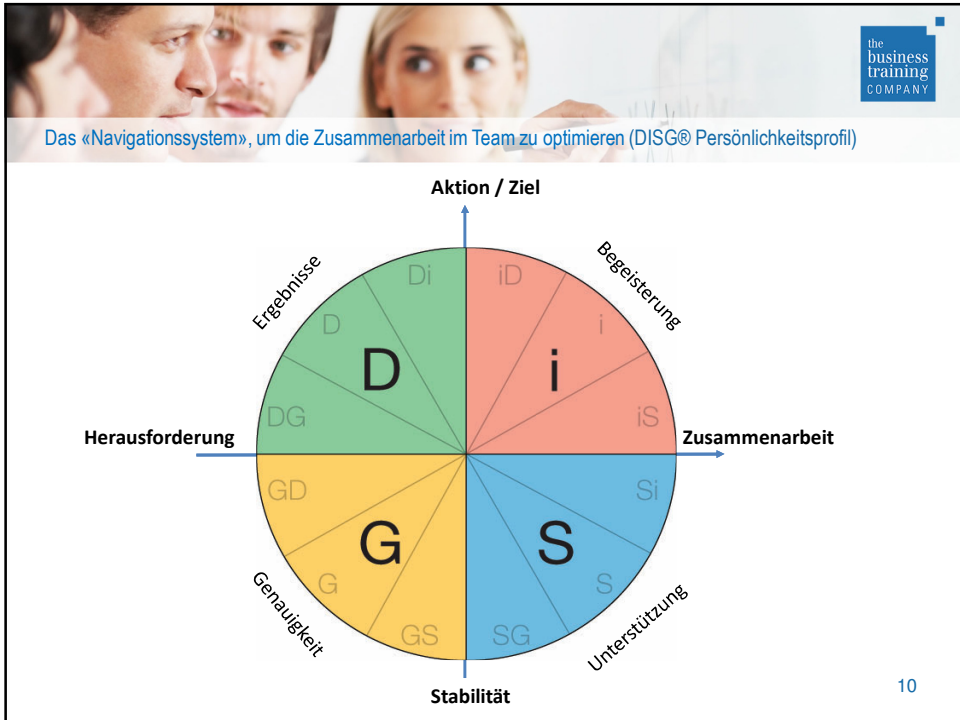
the business training COMPANY

Das «Navigationssystem», um die Zusammenarbeit im Team zu optimieren (DISG® Persönlichkeitsprofil)

Aktion / Ziel

Ergebnisse

Begeisterung

Di

iD

D

i

D

i

DG

iS

Herausforderung

Zusammenarbeit

GD

Si

G

S

G

S

GS

SG

Genauigkeit

Unterstützung

Stabilität

10